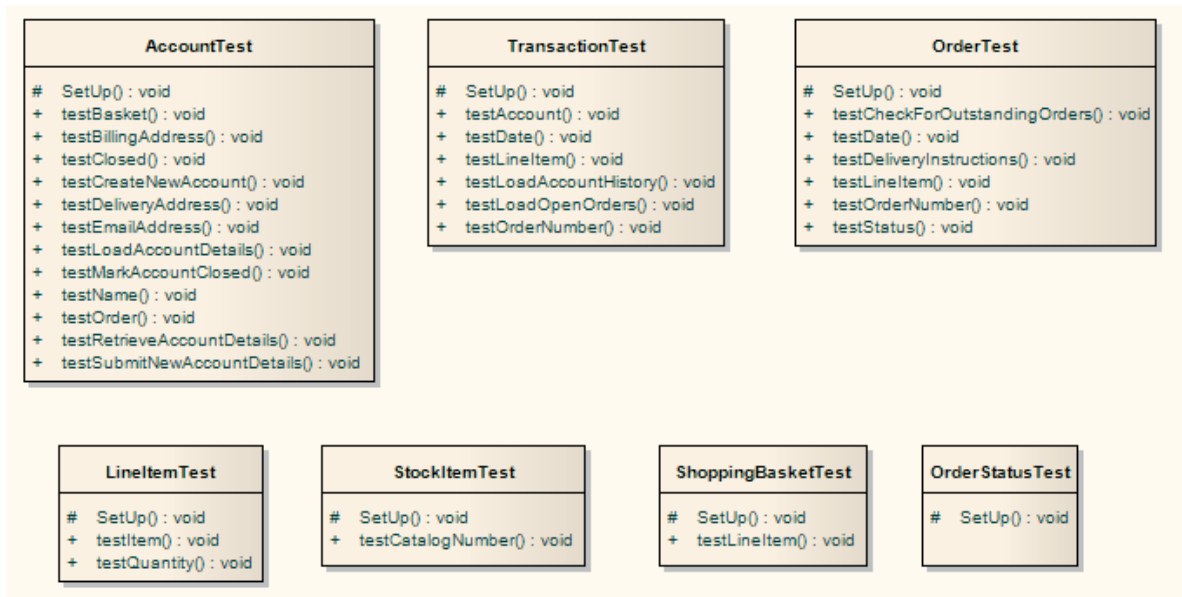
AccountTest

# SetUp() : void
+ testBasket() : void
+ testBillingAddress() : void
+ testClosed() : void
+ testCreateNewAccount() : void
+ testDeliveryAddress() : void
+ testEmailAddress() : void
+ testLoadAccountDetails() : void
+ testMarkAccountClosed() : void
+ testName() : void
+ testOrder() : void
+ testRetrieveAccountDetails() : void
+ testSubmitNewAccountDetails() : void

TransactionTest

# SetUp() : void
+ testAccount() : void
+ testDate() : void
+ testLineItem() : void
+ testLoadAccountHistory() : void
+ testLoadOpenOrders() : void
+ testOrderNumber() : void

OrderTest

# SetUp() : void
+ testCheckForOutstandingOrders() : void
+ testDate() : void
+ testDeliveryInstructions() : void
+ testLineItem() : void
+ testOrderNumber() : void
+ testStatus() : void

LineItemTest

# SetUp() : void
+ testItem() : void
+ testQuantity() : void

StockItemTest

# SetUp() : void
+ testCatalogNumber() : void

ShoppingBasketTest

# SetUp() : void
+ testLineItem() : void

OrderStatusTest

# SetUp() : void